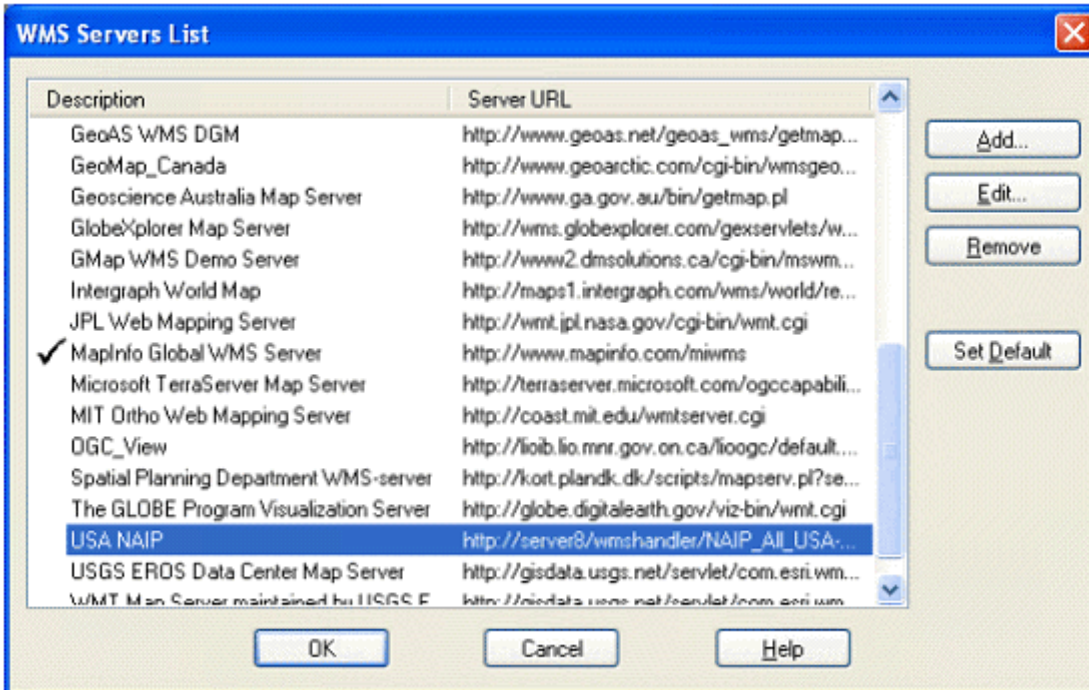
WMS Servers List

| Description | Server URL |
|---|---|
| GeoAS WMS DGM | http://www.geoas.net/geoas_wms/getmap... |
| GeoMap_Canada | http://www.geoarctic.com/cgi-bin/wmsgeo... |
| Geoscience Australia Map Server | http://www.ga.gov.au/bin/getmap.pl |
| GlobeXplorer Map Server | http://wms.globexplorer.com/gexservlets/w... |
| GMap WMS Demo Server | http://www2.dmsolutions.ca/cgi-bin/mswm... |
| Intergraph World Map | http://maps1.intergraph.com/wms/world/re... |
| JPL Web Mapping Server | http://wmt.jpl.nasa.gov/cgi-bin/wmt.cgi |
| ✓ MapInfo Global WMS Server | http://www.mapinfo.com/miwms |
| Microsoft TerraServer Map Server | http://terraserver.microsoft.com/ogccapabili... |
| MIT Ortho Web Mapping Server | http://coast.mit.edu/wmtserver.cgi |
| OGC_View | http://lioib.lio.mnr.gov.on.ca/lioogc/default.... |
| Spatial Planning Department WMS-server | http://kort.plandk.dk/scripts/mapserv.pl?se... |
| The GLOBE Program Visualization Server | http://globe.digitalearth.gov/viz-bin/wmt.cgi |
| USA NAIP | http://server8/wmshandler/NAIP_All_USA-... |
| USGS EROS Data Center Map Server | http://gisdata.usgs.net/servlet/com.esri.wm... |
| WMT Map Server maintained by USGS E | http://gisdata.usgs.net/servlet/com.esri.wm... |

Add...
Edit...
Remove
Set Default

OK
Cancel
Help